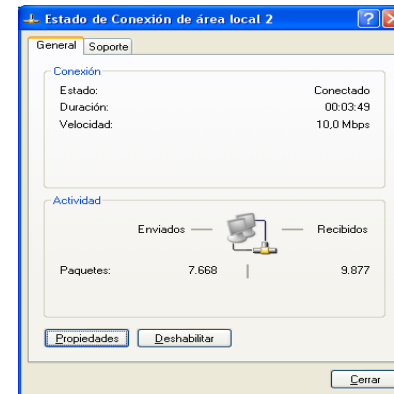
Estado de Conexión de área local 2

General | Soporte

Conexión

| | |
|---|---|
| Estado: | Conectado |
| Duración: | 00:03:49 |
| Velocidad: | 10,0 Mbps |

Actividad

Enviados — — Recibidos

| | | |
|---|---|---|
| Paquetes: | 7.668 | 9.877 |

Propiedades | Deshabilitar

Cerrar